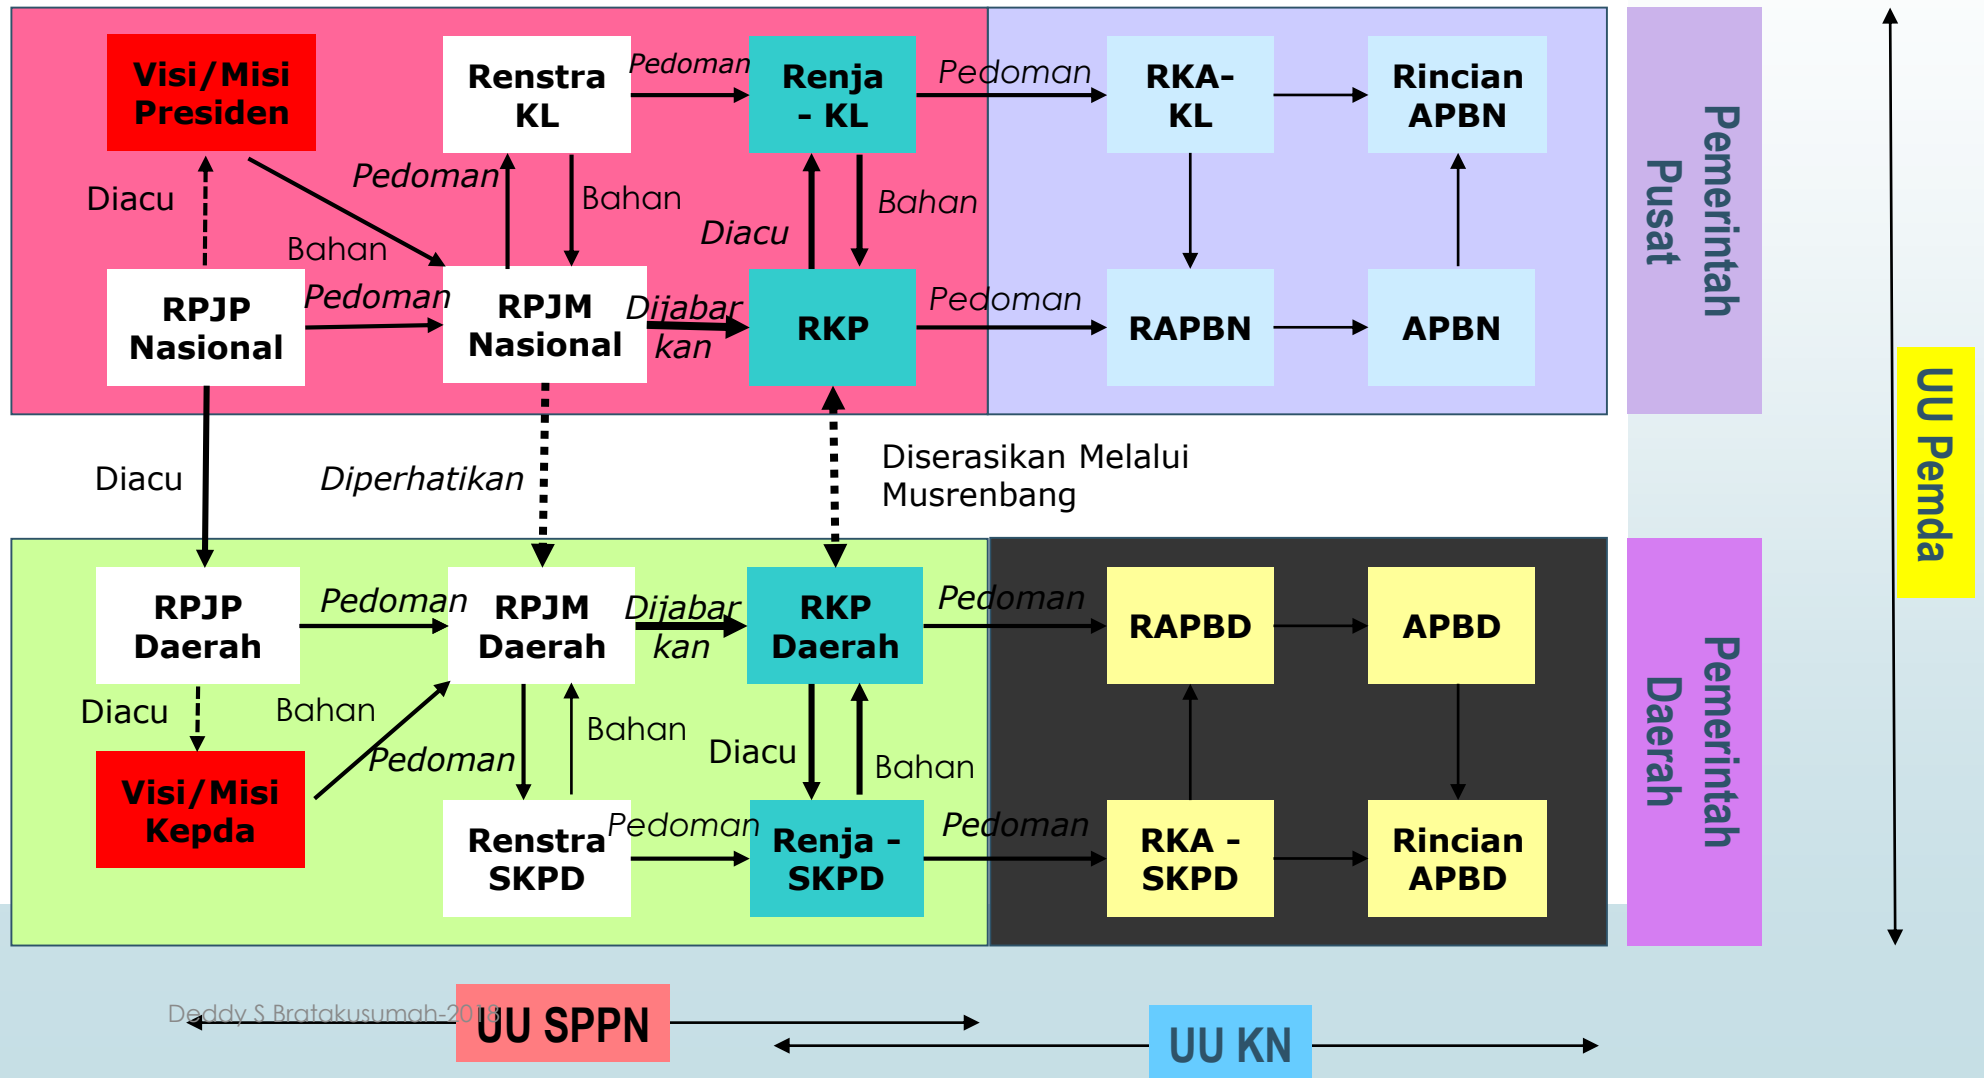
Visi/Misi Presiden

Renstra KL

Pedoman

Renja - KL

Pedoman

RKA-KL

Rincian APBN

Pemerintah Pusat

Diacu

Pedoman

Bahan

Bahan

Diacu

Bahan

RPJP Nasional

Pedoman

RPJM Nasional

Dijabarkan

RKP

Pedoman

RAPBN

APBN

UU Pemda

Diacu

Diperhatikan

Diserasikan Melalui Musrenbang

RPJP Daerah

Pedoman

RPJM Daerah

Dijabarkan

RKP Daerah

Pedoman

RAPBD

APBD

Pemerintah Daerah

Diacu

Bahan

Pedoman

Bahan

Diacu

Bahan

Visi/Misi Kepda

Renstra SKPD

Pedoman

Renja - SKPD

Pedoman

RKA - SKPD

Rincian APBD

Deddy S Bratakusumah-2018

UU SPPN

UU KN